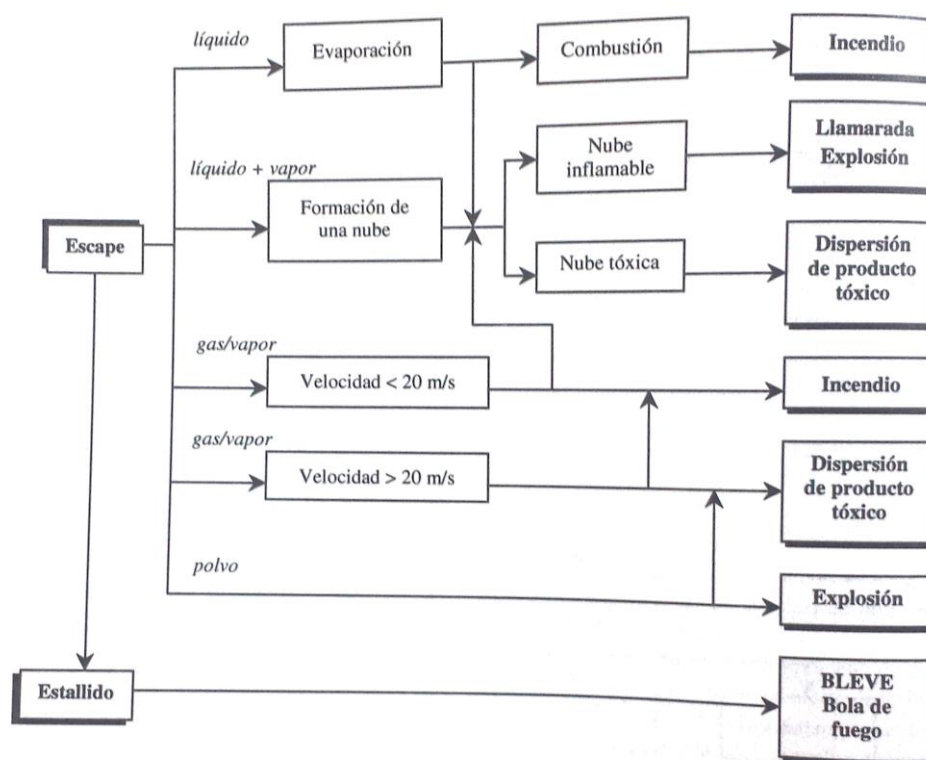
líquido

Evaporación

Combustión

Incendio

líquido + vapor

Nube inflamable

Llamarada Explosión

Formación de una nube

Escape

Nube tóxica

Dispersión de producto tóxico

gas/vapor

Velocidad < 20 m/s

Incendio

gas/vapor

Velocidad > 20 m/s

Dispersión de producto tóxico

polvo

Explosión

Estallido

BLEVE Bola de fuego